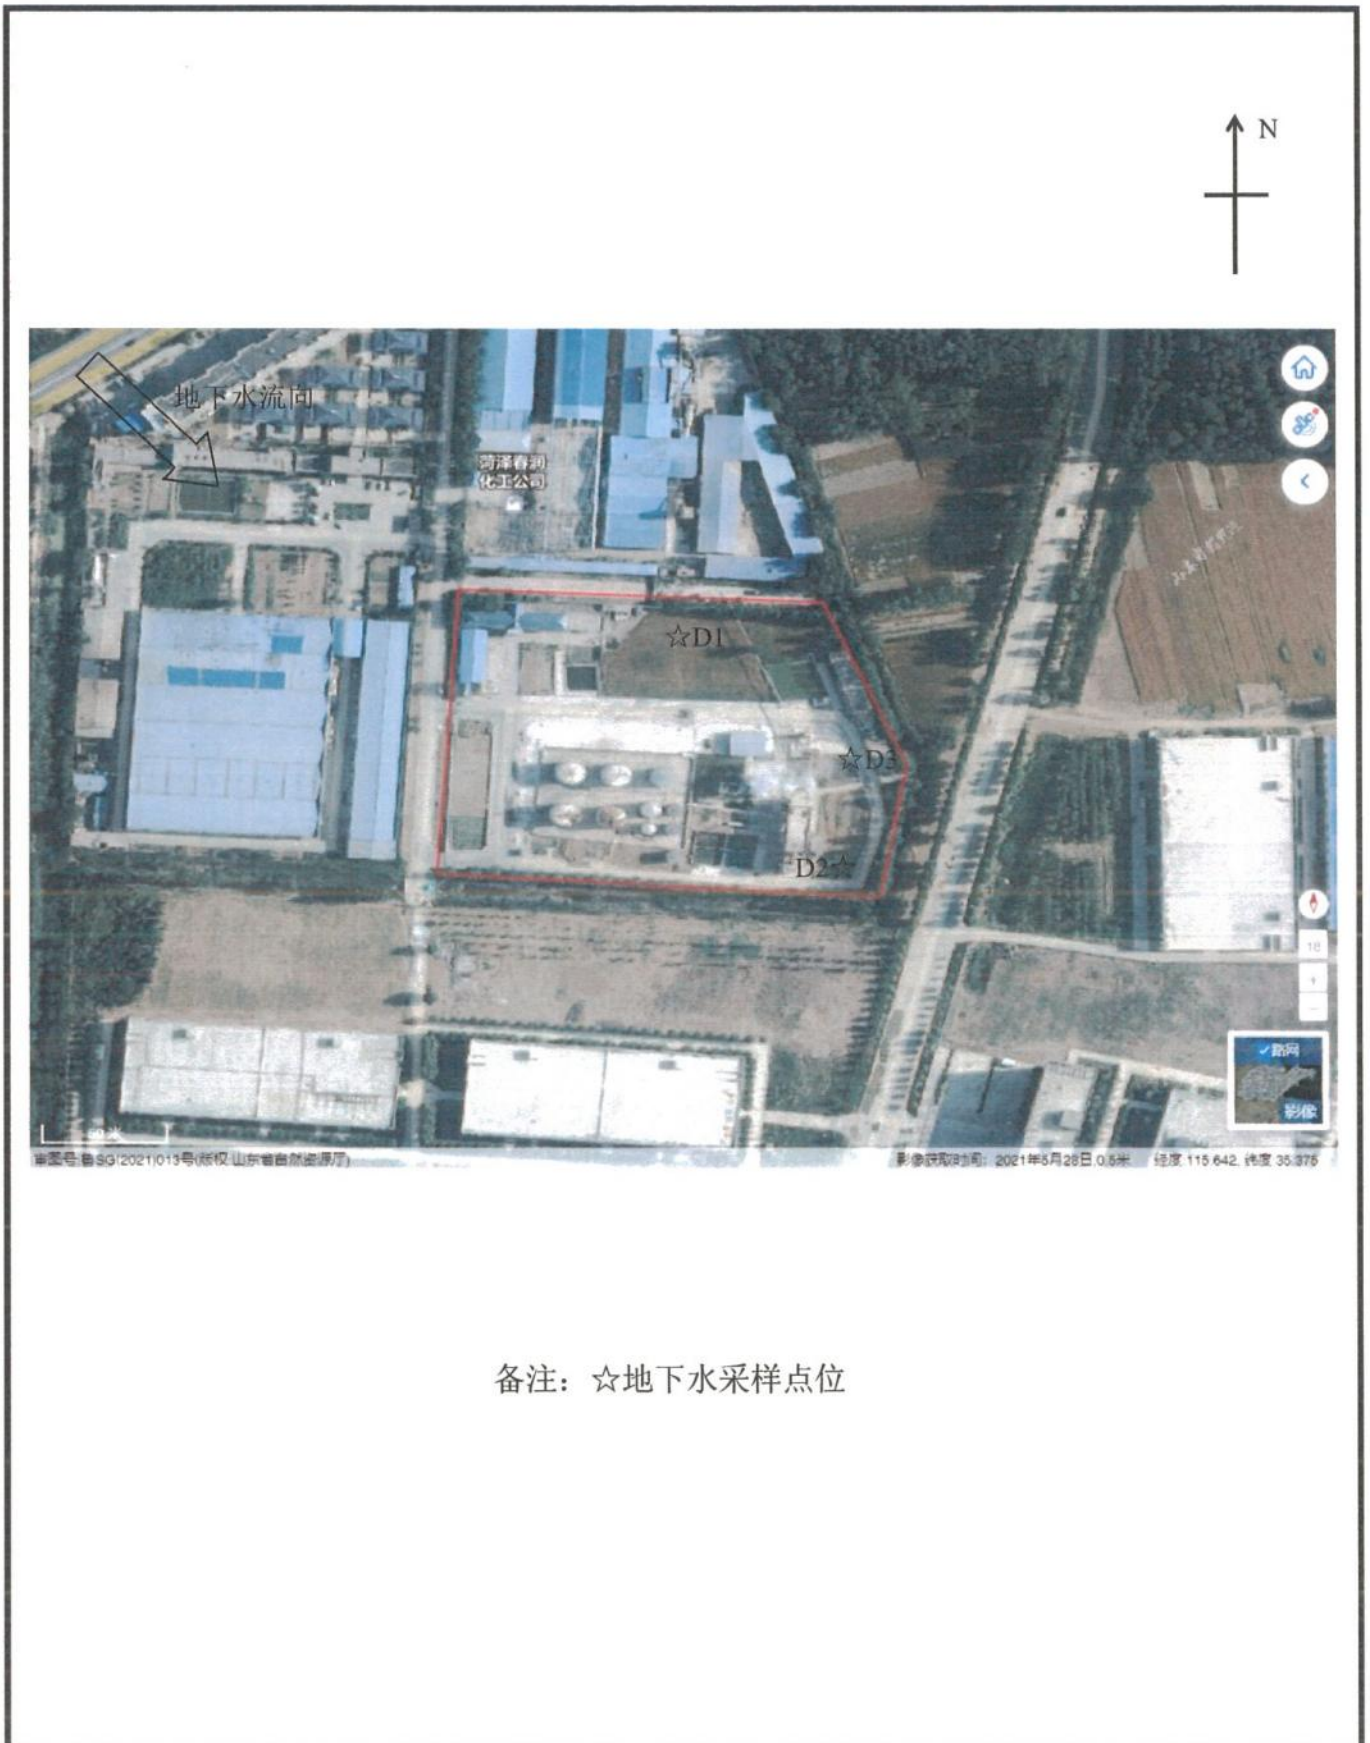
N

地下水流向

菏泽春润化工公司

☆D1

☆D3

D2☆

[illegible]

16

+

−

✓路网

影像

审图号:鲁SG(2021)013号(版权:山东省自然资源厅)

影像获取时间: 2021年5月28日 0.5米  经度 115.642, 纬度 35.376

备注：☆地下水采样点位